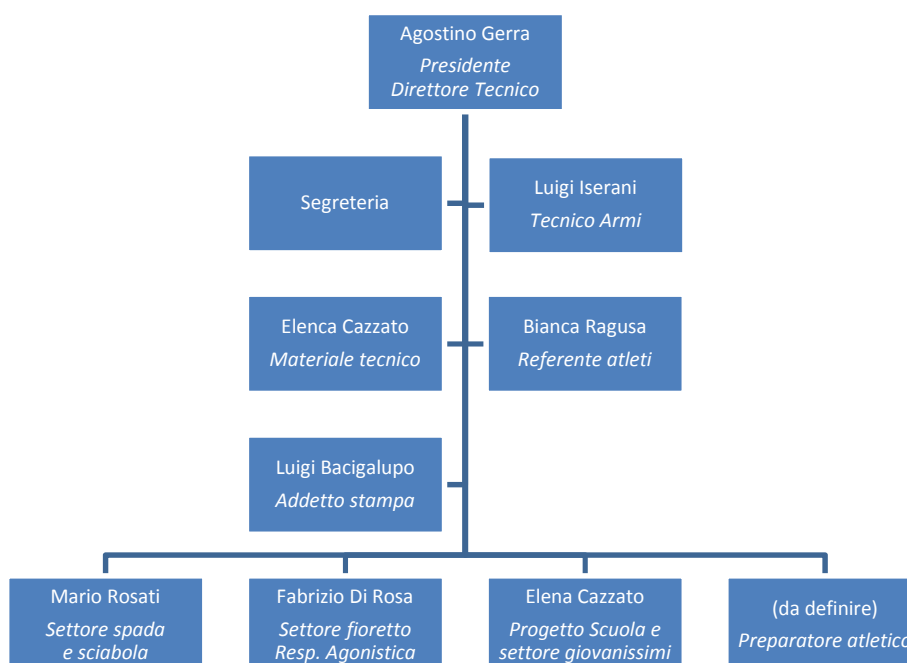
Agostino Gerra
Presidente
Direttore Tecnico

Segreteria

Luigi Iserani
Tecnico Armi

Elenca Cazzato
Materiale tecnico

Bianca Ragusa
Referente atleti

Luigi Bacigalupo
Addetto stampa

Mario Rosati
Settore spada e sciabola

Fabrizio Di Rosa
Settore fioretto
Resp. Agonistica

Elena Cazzato
Progetto Scuola e settore giovanissimi

(da definire)
Preparatore atletico